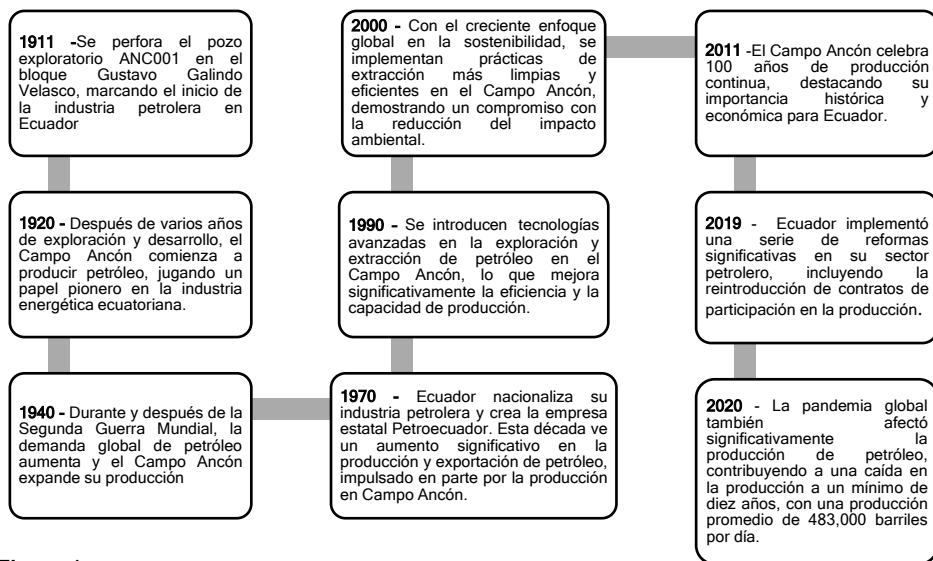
1911 -Se perfora el pozo exploratorio ANC001 en el bloque Gustavo Galindo Velasco, marcando el inicio de la industria petrolera en Ecuador

1920 - Después de varios años de exploración y desarrollo, el Campo Ancón comienza a producir petróleo, jugando un papel pionero en la industria energética ecuatoriana.

1940 - Durante y después de la Segunda Guerra Mundial, la demanda global de petróleo aumenta y el Campo Ancón expande su producción

1970 - Ecuador nacionaliza su industria petrolera y crea la empresa estatal Petroecuador. Esta década ve un aumento significativo en la producción y exportación de petróleo, impulsado en parte por la producción en Campo Ancón.

1990 - Se introducen tecnologías avanzadas en la exploración y extracción de petróleo en el Campo Ancón, lo que mejora significativamente la eficiencia y la capacidad de producción.

2000 - Con el creciente enfoque global en la sostenibilidad, se implementan prácticas de extracción más limpias y eficientes en el Campo Ancón, demostrando un compromiso con la reducción del impacto ambiental.

2011 -El Campo Ancón celebra 100 años de producción continua, destacando su importancia histórica y económica para Ecuador.

2019 - Ecuador implementó una serie de reformas significativas en su sector petrolero, incluyendo la reintroducción de contratos de participación en la producción.

2020 - La pandemia global también afectó significativamente la producción de petróleo, contribuyendo a una caída en la producción a un mínimo de diez años, con una producción promedio de 483,000 barriles por día.

Figura 1